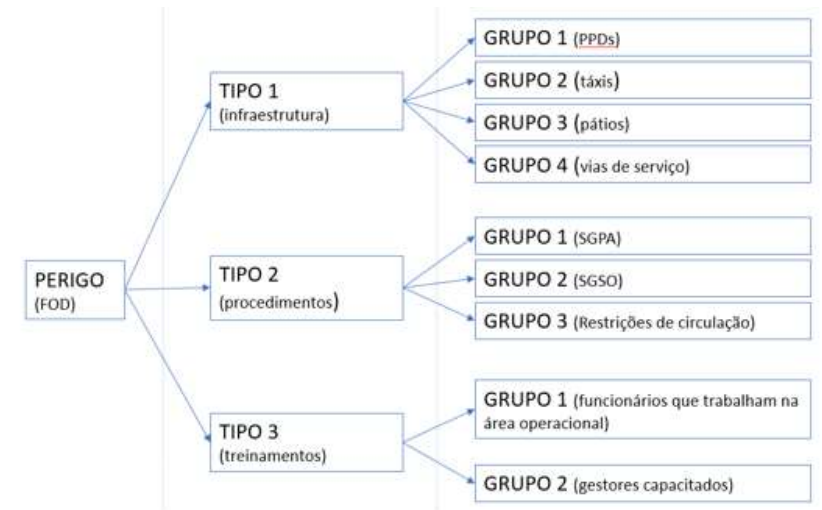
PERIGO
(FOD)

TIPO 1
(infraestrutura)

GRUPO 1 (PPDs)

GRUPO 2 (táxis)

GRUPO 3 (pátios)

GRUPO 4 (vias de serviço)

TIPO 2
(procedimentos)

GRUPO 1 (SGPA)

GRUPO 2 (SGSO)

GRUPO 3 (Restrições de circulação)

TIPO 3
(treinamentos)

GRUPO 1 (funcionários que trabalham na área operacional)

GRUPO 2 (gestores capacitados)